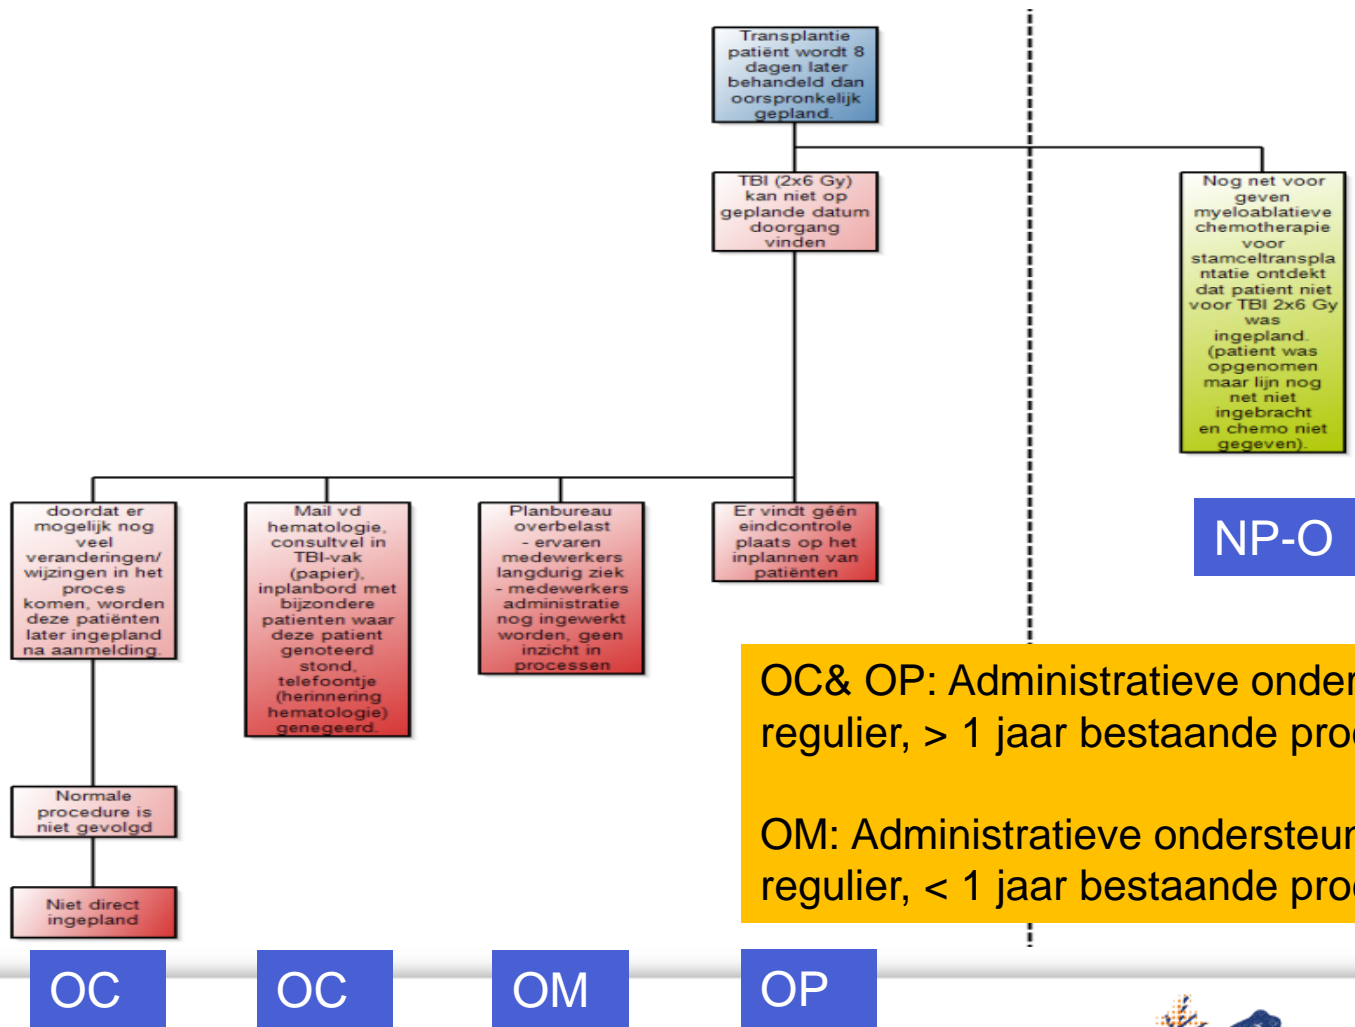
Transplantie patiënt wordt 8 dagen later behandeld dan oorspronkelijk gepland.

TBI (2x6 Gy) kan niet op geplande datum doorgang vinden

Nog net voor geven myeloablatieve chemotherapie voor stamceltransplantatie ontdekt dat patient niet voor TBI 2x6 Gy was ingepland. (patient was opgenomen maar lijn nog net niet ingebracht en chemo niet gegeven).

NP-O

doordat er mogelijk nog veel veranderingen/ wijzingen in het proces komen, worden deze patiënten later ingepland na aanmelding.

Mail vd hematologie, consultvel in TBI-vak (papier), inplanbord met bijzondere patienten waar deze patient genoteerd stond, telefoontje (herinnering hematologie) genegeerd.

Planbureau overbelast - ervaren medewerkers langdurig ziek - medewerkers administratie nog ingewerkt worden, geen inzicht in processen

Er vindt géén eindcontrole plaats op het inplannen van patiënten

OC& OP: Administratieve onder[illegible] regulier, > 1 jaar bestaande pro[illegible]

OM: Administratieve ondersteun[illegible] regulier, < 1 jaar bestaande pro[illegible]

Normale procedure is niet gevolgd

Niet direct ingepland

OC

OC

OM

OP